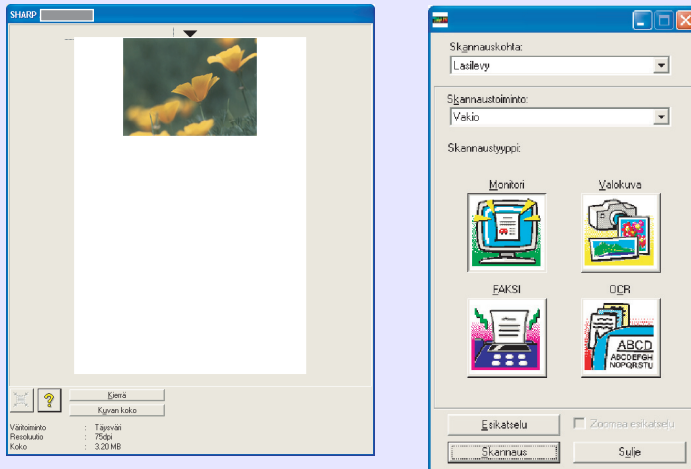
SHARP

Kierrä

Kuvan koko

Väritoiminto : Täysväri
Resoluutio : 75dpi
Koko : 3.20 MB

Skannauskohta:
Lasilevy

Skannaustoiminto:
Vakio

Skannaustyyppi:

Monitori

Valokuva

FAKSI

OCR

ABCD
ABCDEFGH
NOPQRSTU

Esikatselu

Zoomaa esikatselu

Skannaus

Sulje